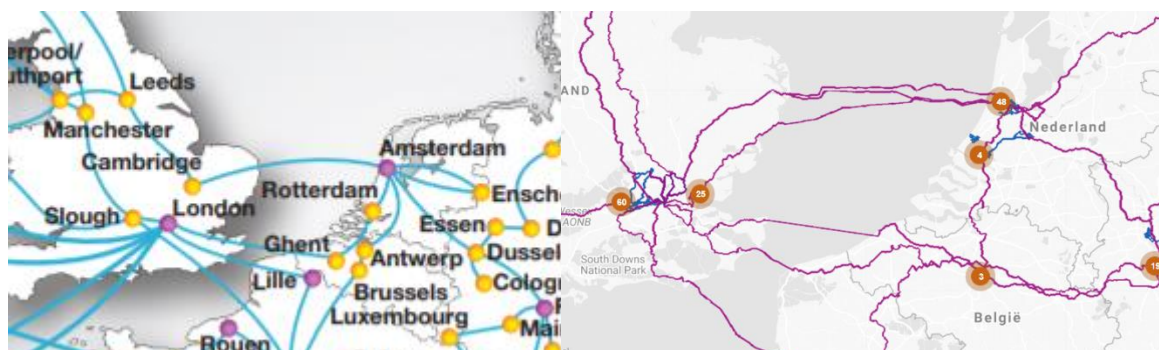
erpool/
uthport
Leeds
Manchester
Cambridge
Amsterdam
Rotterdam
Ensche
London
Slough
Essen
D
Ghent
Dussel
Antwerp
Lille
Cologn
Brussels
Luxembourg
Mai
Rouen

AND
48
Nederland
4
60
25
AONB
South Downs National Park
3
België
15